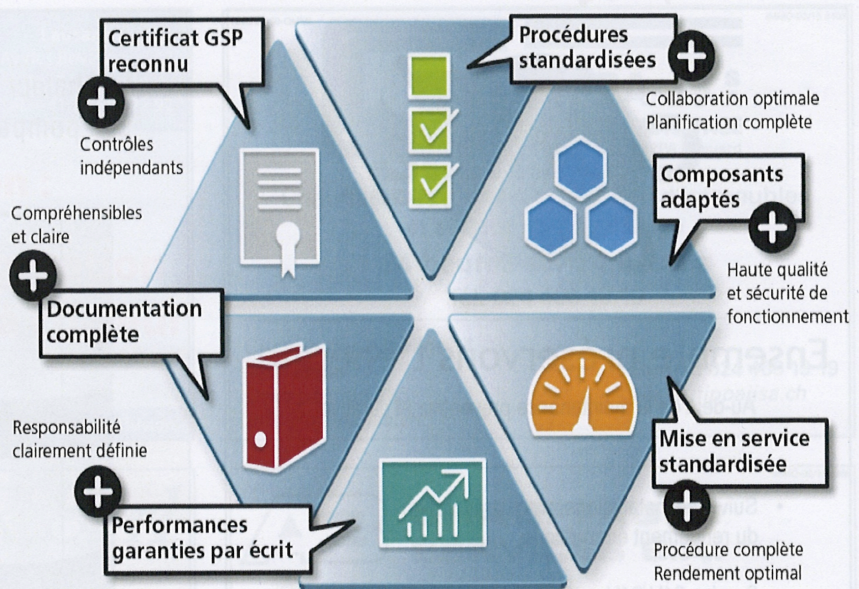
Certificat GSP reconnu

Contrôles indépendants

Procédures standardisées

Collaboration optimale
Planification complète

Composants adaptés

Haute qualité et sécurité de fonctionnement

Compréhensibles et claire

Documentation complète

Responsabilité clairement définie

Mise en service standardisée

Procédure complète
Rendement optimal

Performances garanties par écrit